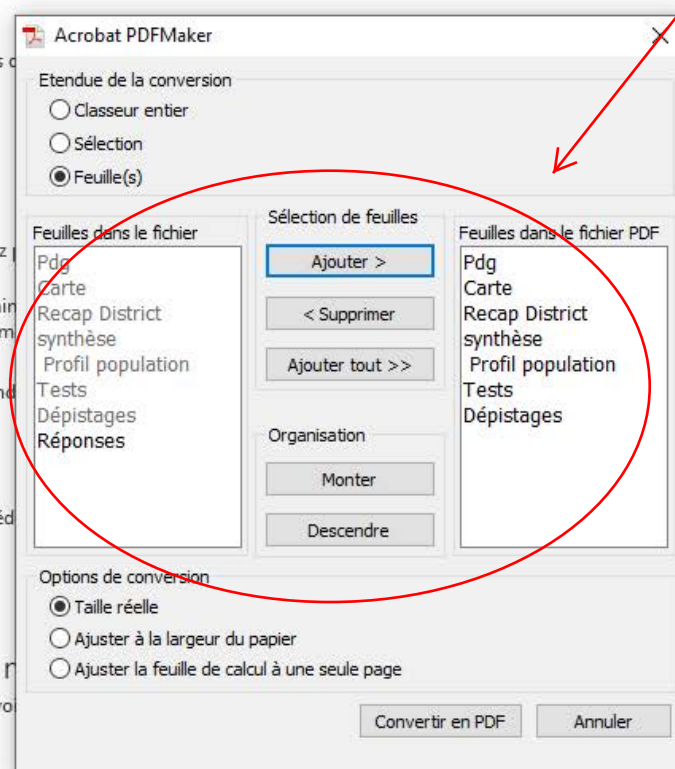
Acrobat PDFMaker

Etendue de la conversion

Classeur entier

Sélection

Feuille(s)

Feuilles dans le fichier

Pdg
Carte
Recap District
synthèse
Profil population
Tests
Dépistages
Réponses

Sélection de feuilles

Ajouter >

< Supprimer

Ajouter tout >>

Organisation

Monter

Descendre

Feuilles dans le fichier PDF

Pdg
Carte
Recap District
synthèse
Profil population
Tests
Dépistages

Options de conversion

Taille réelle

Ajuster à la largeur du papier

Ajuster la feuille de calcul à une seule page

Convertir en PDF

Annuler